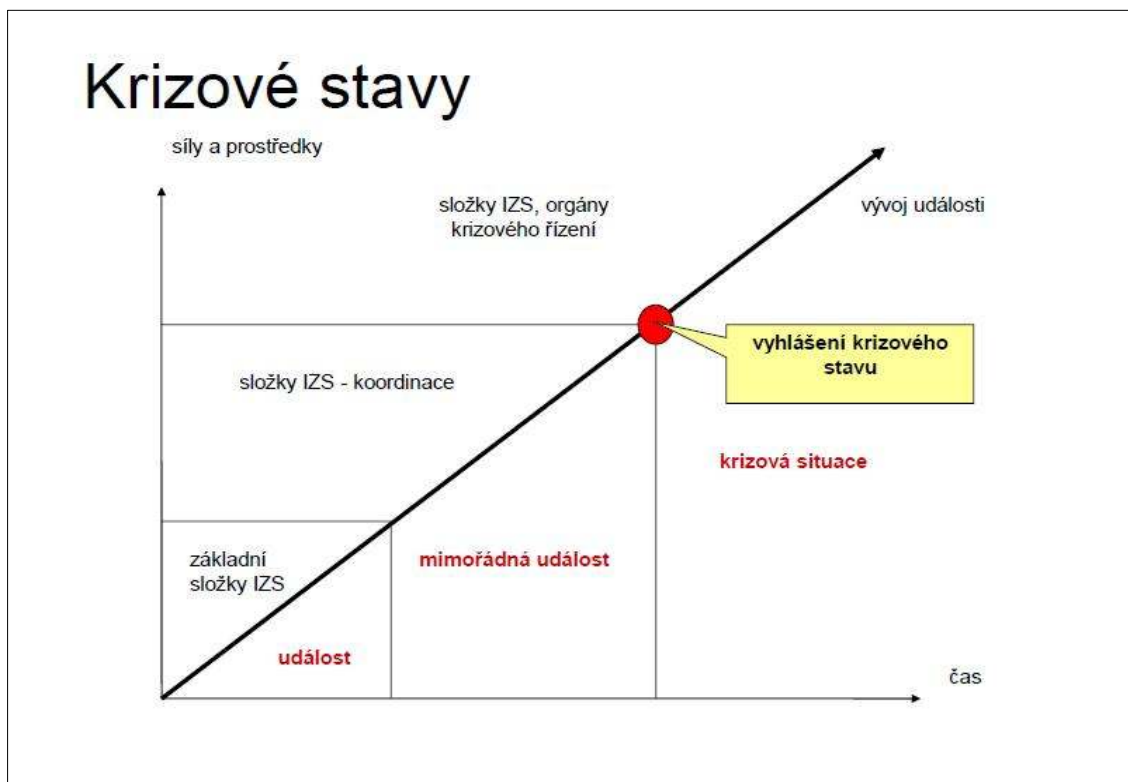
Krizové stavy

síly a prostředky

složky IZS, orgány krizového řízení

vývoj události

vyhlášení krizového stavu

složky IZS - koordinace

krizová situace

základní složky IZS

mimořádná událost

událost

čas